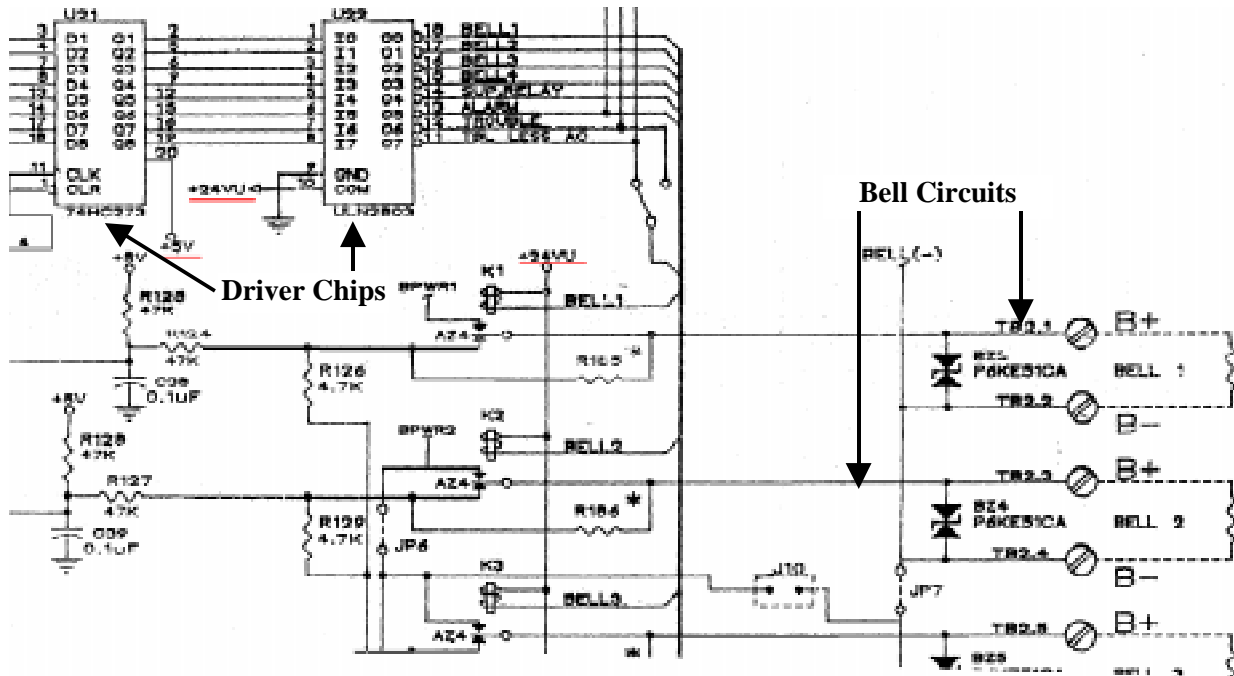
U31
D1 Q1
D2 Q2
D3 Q3
D4 Q4
D5 Q5
D6 Q6
D7 Q7
D8 Q8
CLK
CLR
74HC573
2
5
6
7
12
15
16
19
20
11
+5V

U39
I0 O0
I1 O1
I2 O2
I3 O3
I4 O4
I5 O5
I6 O6
I7 O7
GND
COM
ULN2803
+24VU
10
9

18 BELL1
17 BELL2
16 BELL3
15 BELL4
14 SUP.RELAY
13 ALARM
12 TROUBLE
11 TBL LESS AC

Driver Chips

Bell Circuits

BELL(-)

+5V
R125
47K
R124
47K
C38
0.1uF
R126
4.7K
BPWR1
K1
+24VU
BELL1
AZ4
R165 *

+5V
R128
47K
R127
47K
C39
0.1uF
R129
4.7K
BPWR2
K2
BELL2
AZ4
R166 *
JP6
K3
BELL3
AZ4
J10
JP7

TB2.1 B+
BZ5
P6KE51CA
BELL 1
TB2.2 B−

TB2.3 B+
BZ4
P6KE51CA
BELL 2
TB2.4 B−

TB2.5 B+
BZ3
BELL 3